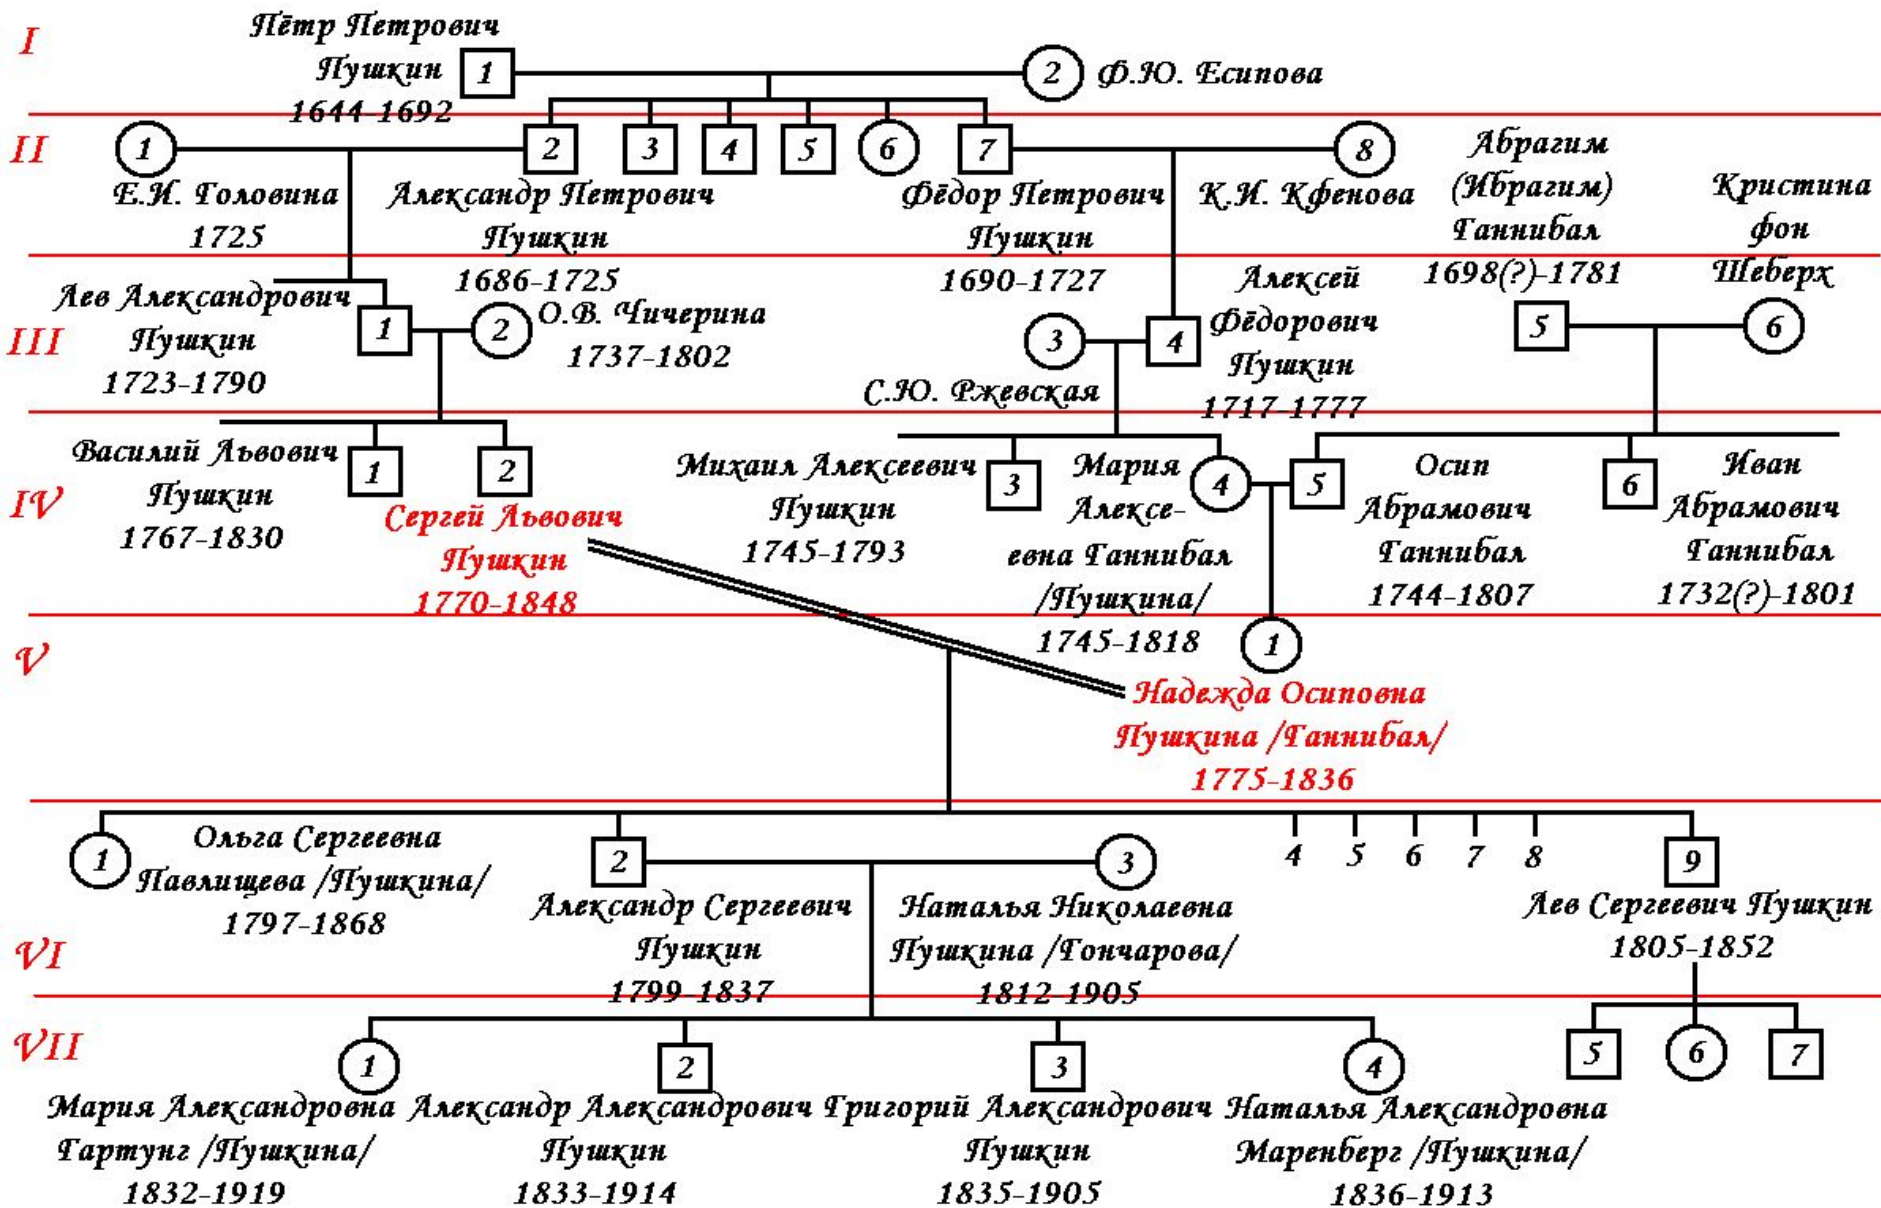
I

Пётр Петрович Пушкин 1644-1692

1

2

Ф.Ю. Есипова

II

1

Е.И. Головина 1725

2

Александр Петрович Пушкин 1686-1725

3

4

5

6

7

Фёдор Петрович Пушкин 1690-1727

8

К.И. Кфенова

Абрагим (Ибрагим) Ганнибал 1698(?)-1781

Кристина фон Шеберх

III

Лев Александрович Пушкин 1723-1790

1

2

О.В. Чичерина 1737-1802

3

С.Ю. Ржевская

4

Алексей Фёдорович Пушкин 1717-1777

5

6

IV

Василий Львович Пушкин 1767-1830

1

2

Сергей Львович Пушкин 1770-1848

Михаил Алексеевич Пушкин 1745-1793

3

Мария Алексеевна Ганнибал /Пушкина/ 1745-1818

4

5

Осип Абрамович Ганнибал 1744-1807

6

Иван Абрамович Ганнибал 1732(?)-1801

V

1

Надежда Осиповна Пушкина /Ганнибал/ 1775-1836

VI

1

Ольга Сергеевна Павлищева /Пушкина/ 1797-1868

2

Александр Сергеевич Пушкин 1799-1837

3

Наталья Николаевна Пушкина /Гончарова/ 1812-1905

4 5 6 7 8

9

Лев Сергеевич Пушкин 1805-1852

VII

1

Мария Александровна Гартунг /Пушкина/ 1832-1919

2

Александр Александрович Пушкин 1833-1914

3

Григорий Александрович Пушкин 1835-1905

4

Наталья Александровна Маренберг /Пушкина/ 1836-1913

5

6

7